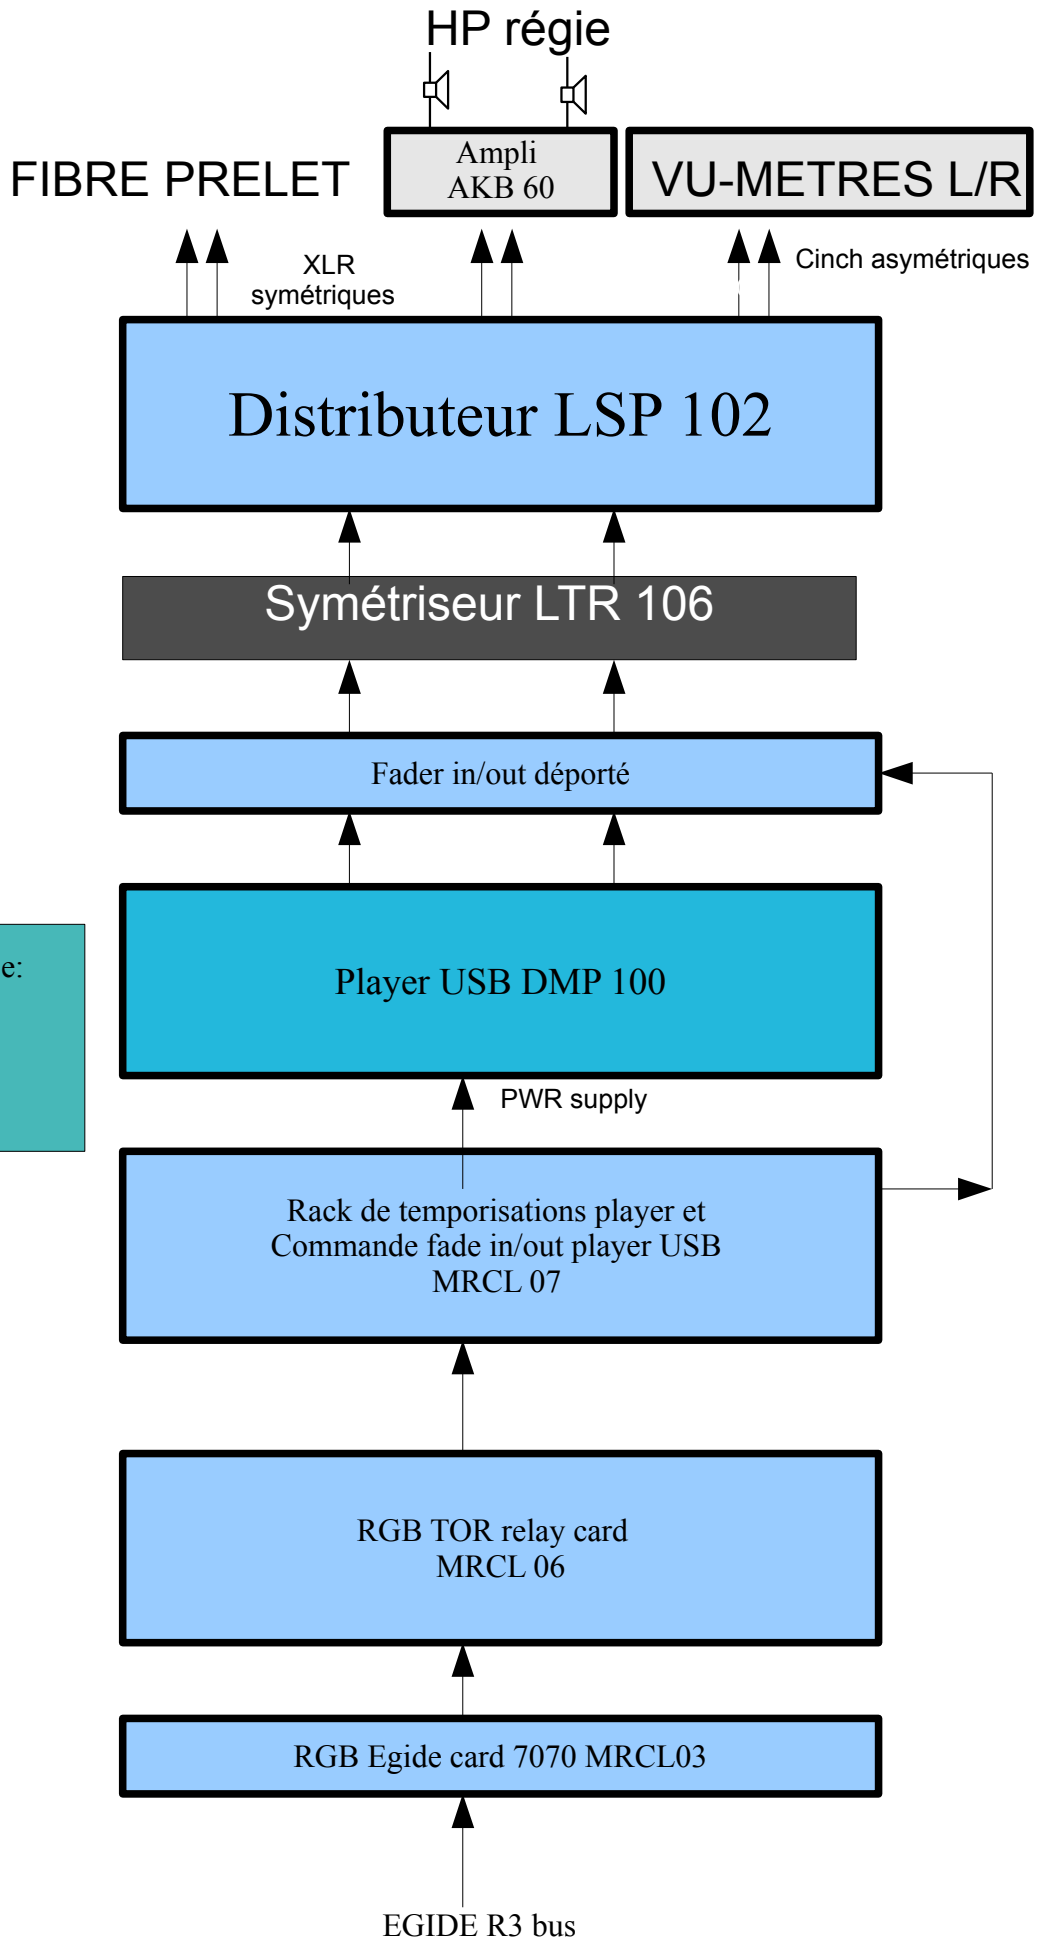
HP régie

FIBRE PRELET

Ampli
AKB 60

VU-METRES L/R

XLR
symétriques

Cinch asymétriques

Distributeur LSP 102

Symétriseur LTR 106

Fader in/out déporté

e:

Player USB DMP 100

PWR supply

Rack de temporisations player et
Commande fade in/out player USB
MRCL 07

RGB TOR relay card
MRCL 06

RGB Egide card 7070 MRCL03

EGIDE R3 bus